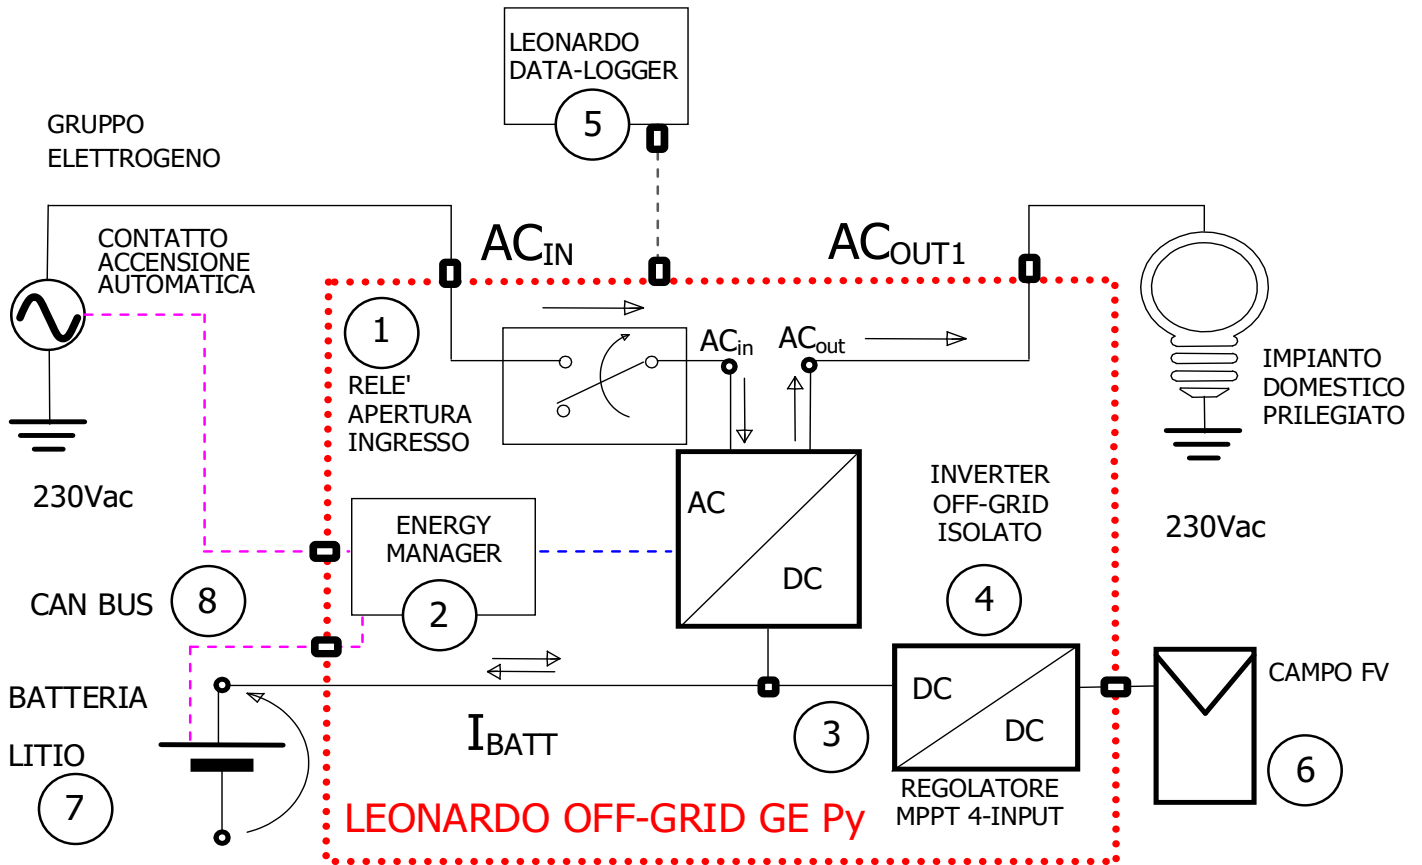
LEONARDO
DATA-LOGGER
5

GRUPPO
ELETTROGENO

CONTATTO
ACCENSIONE
AUTOMATICA

$AC_{IN}$

$AC_{OUT1}$

1

RELE'
APERTURA
INGRESSO

$AC_{in}$

$AC_{out}$

IMPIANTO
DOMESTICO
PRILEGIATO

230Vac

AC

DC

INVERTER
OFF-GRID
ISOLATO

ENERGY
MANAGER
2

230Vac

CAN BUS 8

4

BATTERIA

LITIO
7

$I_{BATT}$

3

DC

DC

REGOLATORE
MPPT 4-INPUT

CAMPO FV

6

LEONARDO OFF-GRID GE Py